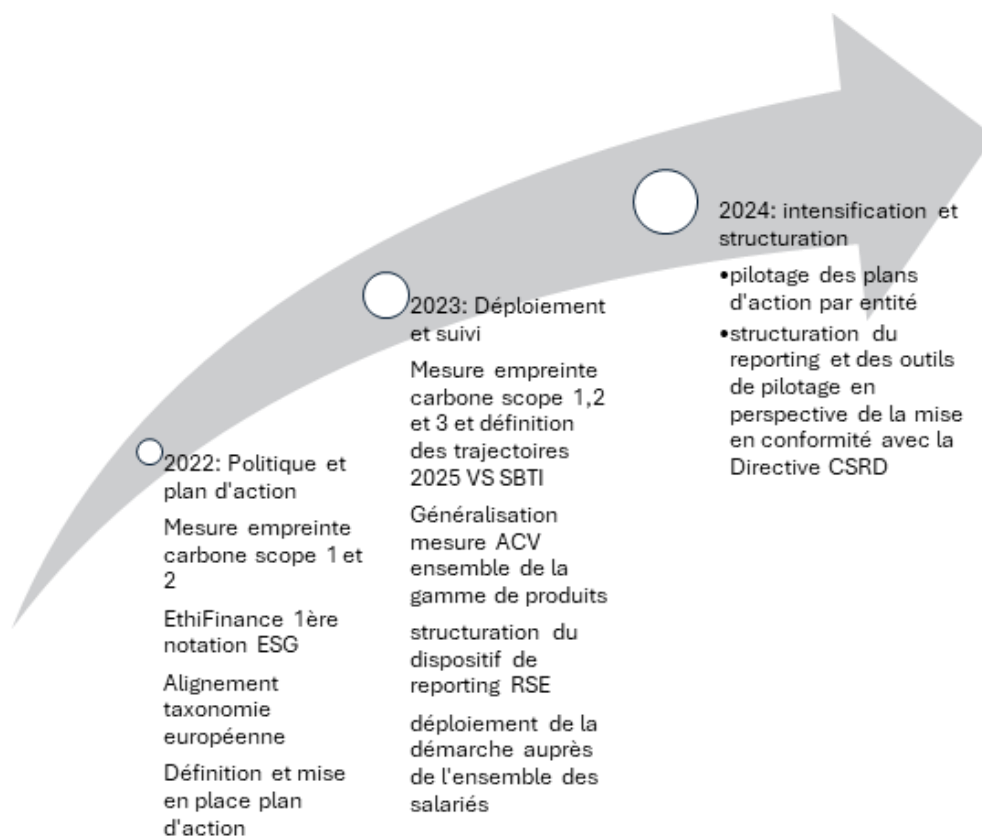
2022: Politique et plan d'action

Mesure empreinte carbone scope 1 et 2

EthiFinance 1ère notation ESG

Alignement taxonomie européenne

Définition et mise en place plan d'action

2023: Déploiement et suivi

Mesure empreinte carbone scope 1,2 et 3 et définition des trajectoires 2025 VS SBTI

Généralisation mesure ACV ensemble de la gamme de produits

structuration du dispositif de reporting RSE

déploiement de la démarche auprès de l'ensemble des salariés

2024: intensification et structuration

•pilotage des plans d'action par entité

•structuration du reporting et des outils de pilotage en perspective de la mise en conformité avec la Directive CSRD